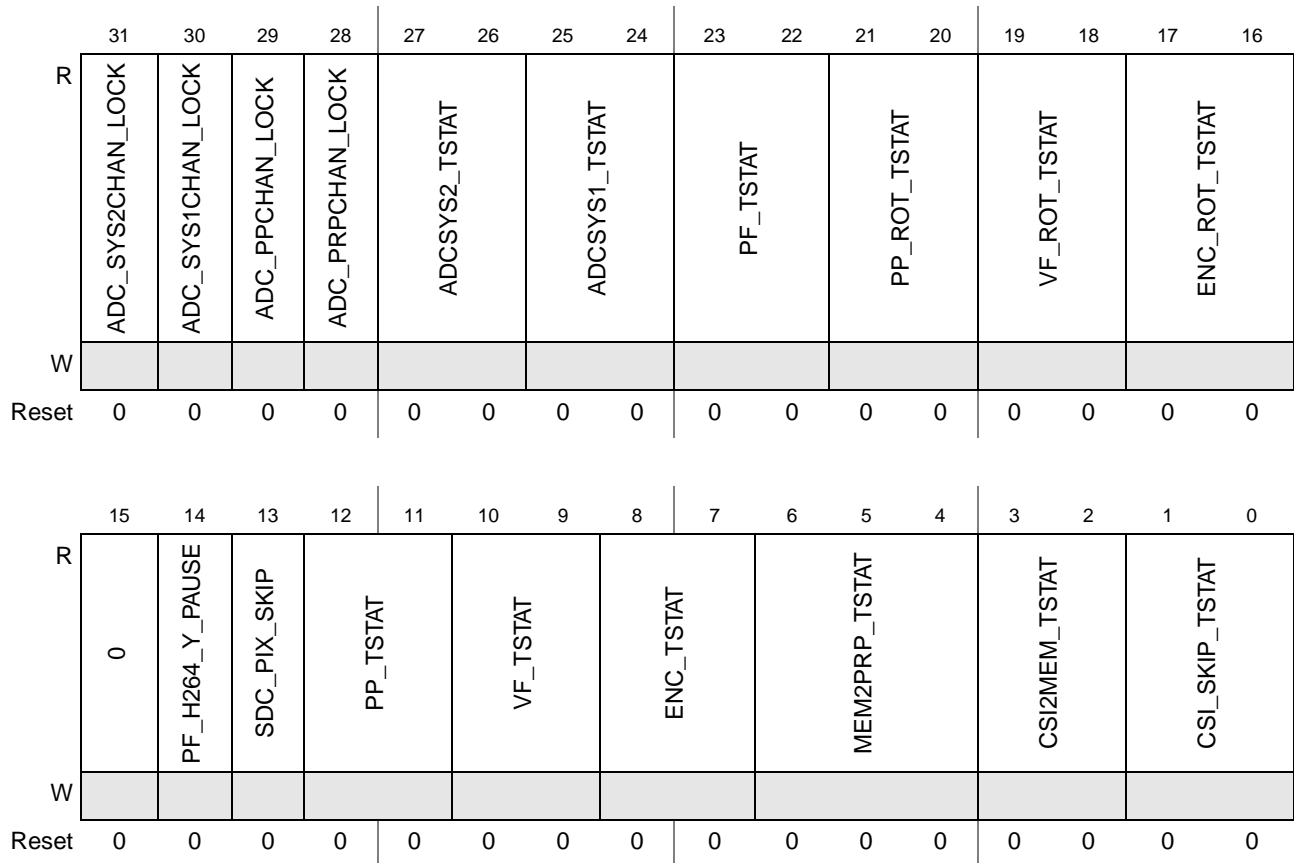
|  | 31 | 30 | 29 | 28 | 27 | 26 | 25 | 24 | 23 | 22 | 21 | 20 | 19 | 18 | 17 | 16 |
|---|---|---|---|---|---|---|---|---|---|---|---|---|---|---|---|---|
| R | ADC_SYS2CHAN_LOCK | ADC_SYS1CHAN_LOCK | ADC_PPCHAN_LOCK | ADC_PRPCHAN_LOCK | ADCSYS2_TSTAT | | ADCSYS1_TSTAT | | PF_TSTAT | | PP_ROT_TSTAT | | VF_ROT_TSTAT | | ENC_ROT_TSTAT | |
| W | | | | | | | | | | | | | | | | |
| Reset | 0 | 0 | 0 | 0 | 0 | 0 | 0 | 0 | 0 | 0 | 0 | 0 | 0 | 0 | 0 | 0 |

|  | 15 | 14 | 13 | 12 | 11 | 10 | 9 | 8 | 7 | 6 | 5 | 4 | 3 | 2 | 1 | 0 |
|---|---|---|---|---|---|---|---|---|---|---|---|---|---|---|---|---|
| R | 0 | PF_H264_Y_PAUSE | SDC_PIX_SKIP | PP_TSTAT | | VF_TSTAT | | ENC_TSTAT | | MEM2PRP_TSTAT | | | CSI2MEM_TSTAT | | CSI_SKIP_TSTAT | |
| W | | | | | | | | | | | | | | | | |
| Reset | 0 | 0 | 0 | 0 | 0 | 0 | 0 | 0 | 0 | 0 | 0 | 0 | 0 | 0 | 0 | 0 |